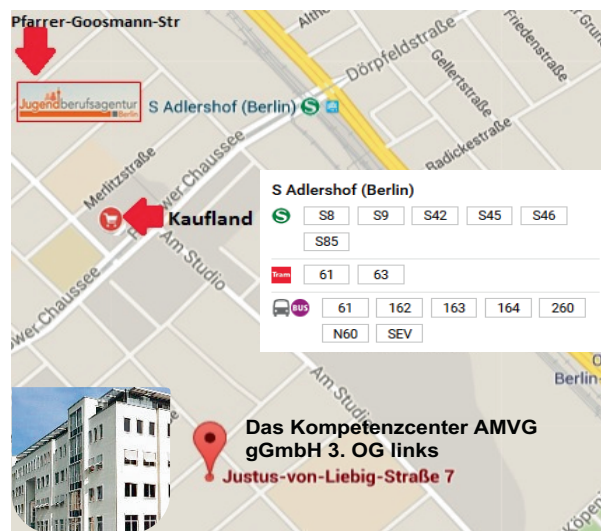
Pfarrer-Goosmann-Str

Jugendberufsagentur Berlin

S Adlershof (Berlin)

Althe

Dörpfeldstraße

Gellertstraße

Friedenstraße

Radickestraße

Merlitzstraße

Rudower Chaussee

Kaufland

Am Studio

Rudower Chaussee

S Adlershof (Berlin)

S8 S9 S42 S45 S46 S85

Tram 61 63

BUS 61 162 163 164 260 N60 SEV

Am Studio

Berlin-

Das Kompetenzcenter AMVG gGmbH 3. OG links

Justus-von-Liebig-Straße 7

Köpen